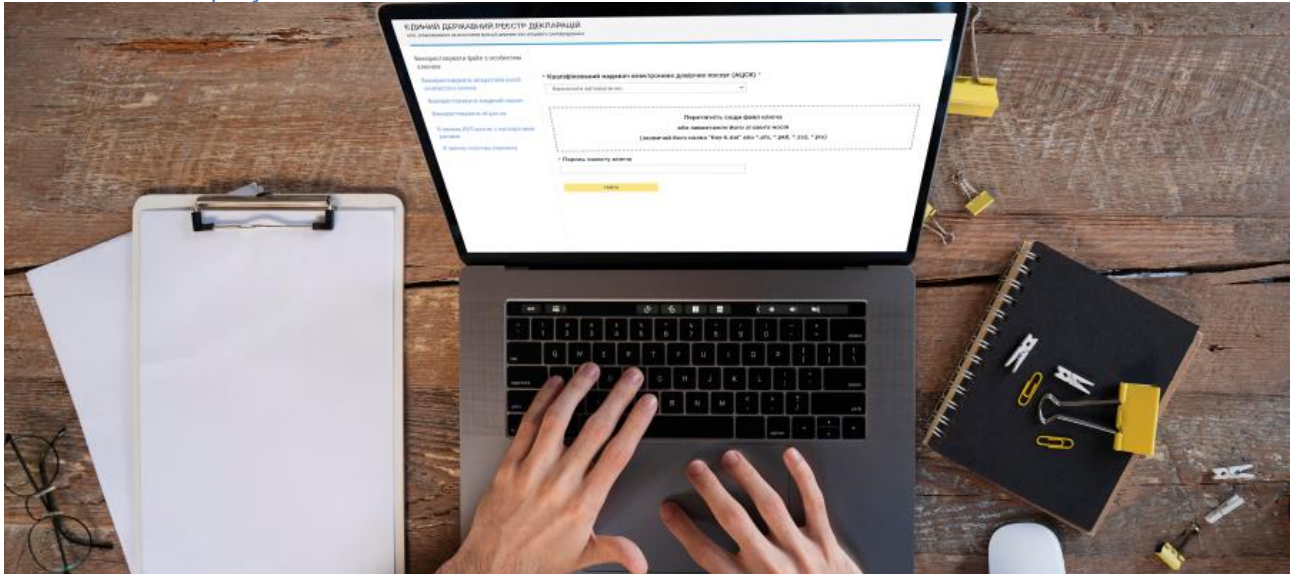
ЄДИНИЙ ДЕРЖАВНИЙ РЕЄСТР ДЕКЛАРАЦІЙ

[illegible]

Використовувати файл з особистим ключем

Використовувати апаратний носій особистого ключа

Використовувати хмарний носій

Використовувати ID.gov.ua

З одним ЕЦП робота з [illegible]

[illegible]

* Кваліфікований надавач електронних довірчих послуг (АЦСК) *

Визначити автоматично

Перетягніть сюди файл ключа
або завантажте його зі свого носія
(зазвичай його назва "Key-6.dat" або *.pfx, *.pk8, *.zs2, *.jks)

* Пароль захисту ключа

Увійти